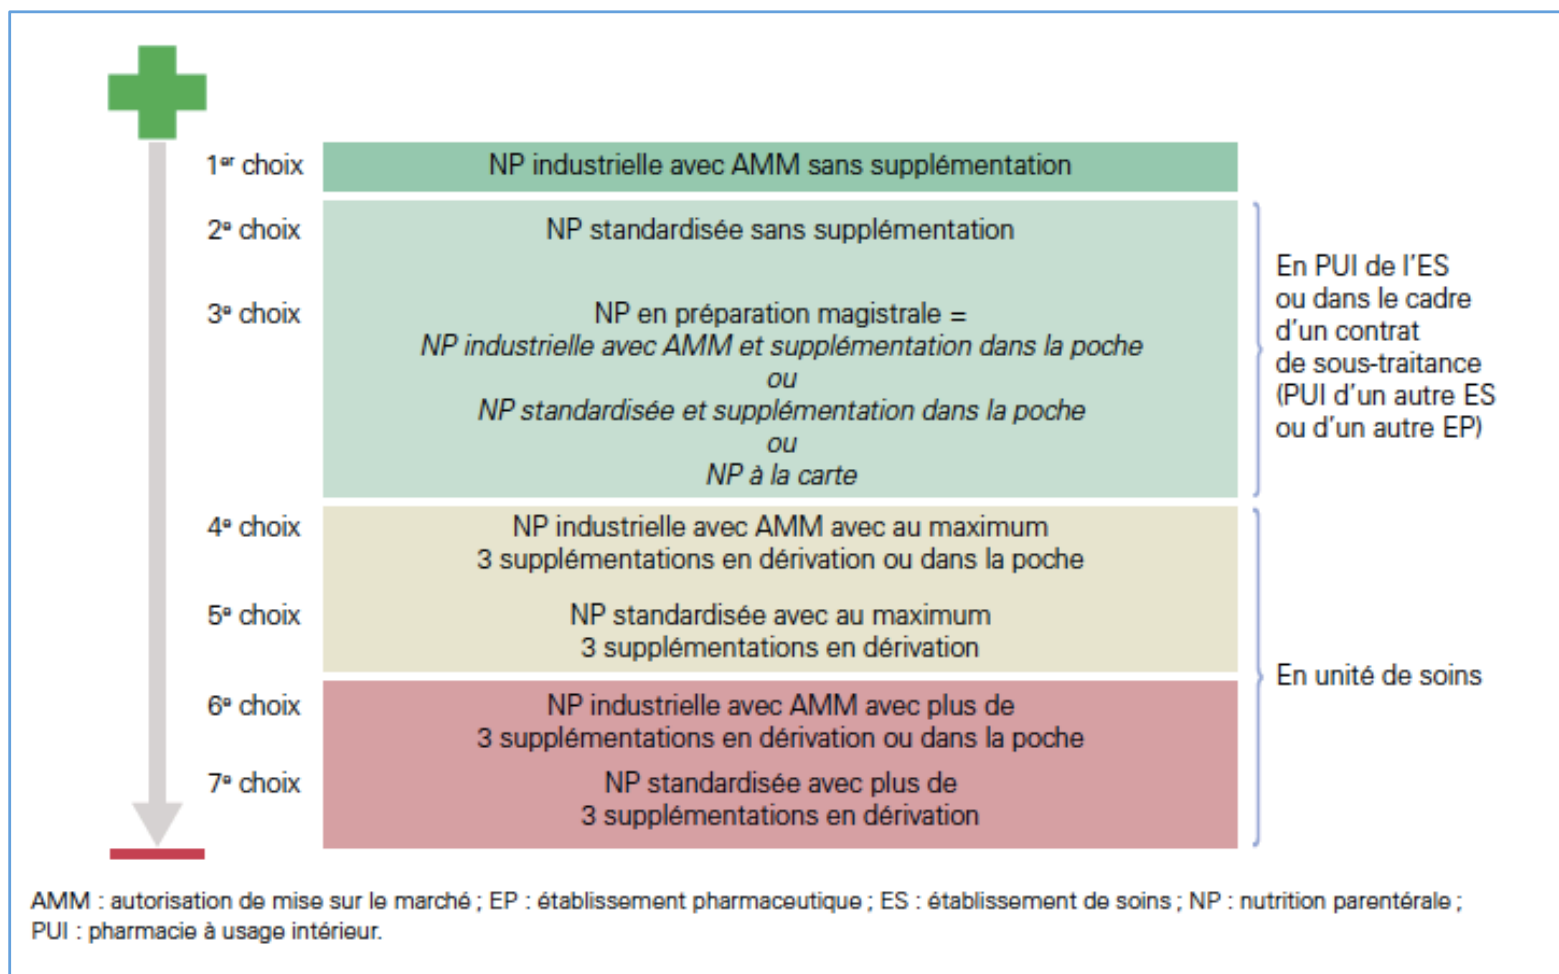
1$^{er}$ choix
NP industrielle avec AMM sans supplémentation

2$^{e}$ choix
NP standardisée sans supplémentation

3$^{e}$ choix
NP en préparation magistrale =
*NP industrielle avec AMM et supplémentation dans la poche*
*ou*
*NP standardisée et supplémentation dans la poche*
*ou*
*NP à la carte*

En PUI de l'ES ou dans le cadre d'un contrat de sous-traitance (PUI d'un autre ES ou d'un autre EP)

4$^{e}$ choix
NP industrielle avec AMM avec au maximum 3 supplémentations en dérivation ou dans la poche

5$^{e}$ choix
NP standardisée avec au maximum 3 supplémentations en dérivation

6$^{e}$ choix
NP industrielle avec AMM avec plus de 3 supplémentations en dérivation ou dans la poche

7$^{e}$ choix
NP standardisée avec plus de 3 supplémentations en dérivation

En unité de soins

AMM : autorisation de mise sur le marché ; EP : établissement pharmaceutique ; ES : établissement de soins ; NP : nutrition parentérale ; PUI : pharmacie à usage intérieur.